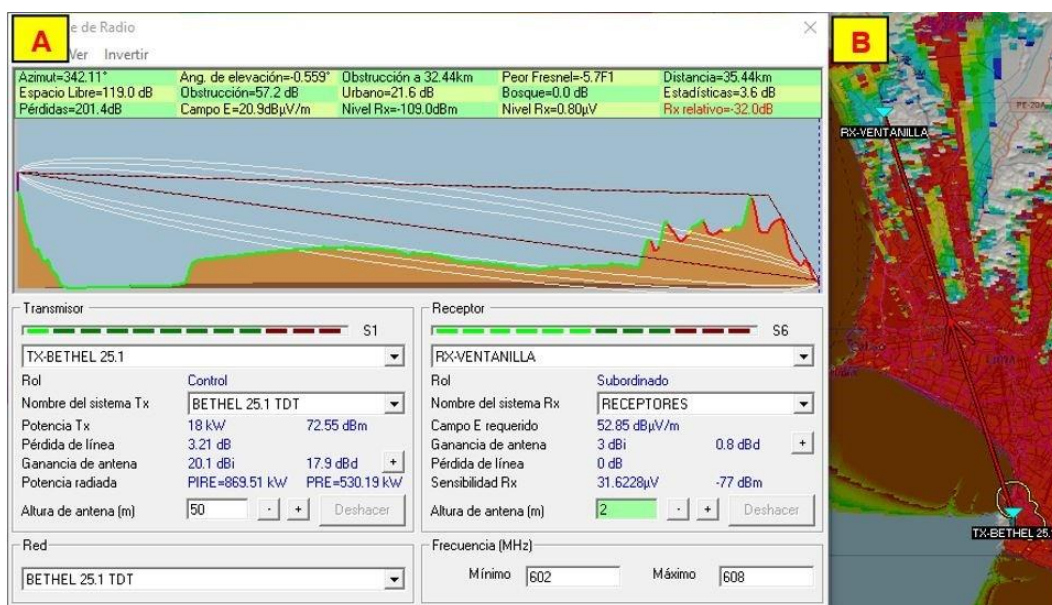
A

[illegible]e de Radio

Ver Invertir

| Azimut=342.11° | Ang. de elevación=-0.559° | Obstrucción a 32.44km | Peor Fresnel=-5.7F1 | Distancia=35.44km |
|---|---|---|---|---|
| Espacio Libre=119.0 dB | Obstrucción=57.2 dB | Urbano=21.6 dB | Bosque=0.0 dB | Estadísticas=3.6 dB |
| Pérdidas=201.4dB | Campo E=20.9dBµV/m | Nivel Rx=-109.0dBm | Nivel Rx=0.80µV | Rx relativo=-32.0dB |

Transmisor

S1

TX-BETHEL 25.1

Rol Control

Nombre del sistema Tx BETHEL 25.1 TDT

Potencia Tx 18 kW 72.55 dBm

Pérdida de línea 3.21 dB

Ganancia de antena 20.1 dBi 17.9 dBd +

Potencia radiada PIRE=869.51 kW PRE=530.19 kW

Altura de antena (m) 50 - + Deshacer

Red

BETHEL 25.1 TDT

Receptor

S6

RX-VENTANILLA

Rol Subordinado

Nombre del sistema Rx RECEPTORES

Campo E requerido 52.85 dBµV/m

Ganancia de antena 3 dBi 0.8 dBd +

Pérdida de línea 0 dB

Sensibilidad Rx 31.6228µV -77 dBm

Altura de antena (m) 2 - + Deshacer

Frecuencia (MHz)

Mínimo 602 Máximo 608

B

RX-VENTANILLA

PE-20A

LIMA

TX-BETHEL 25.